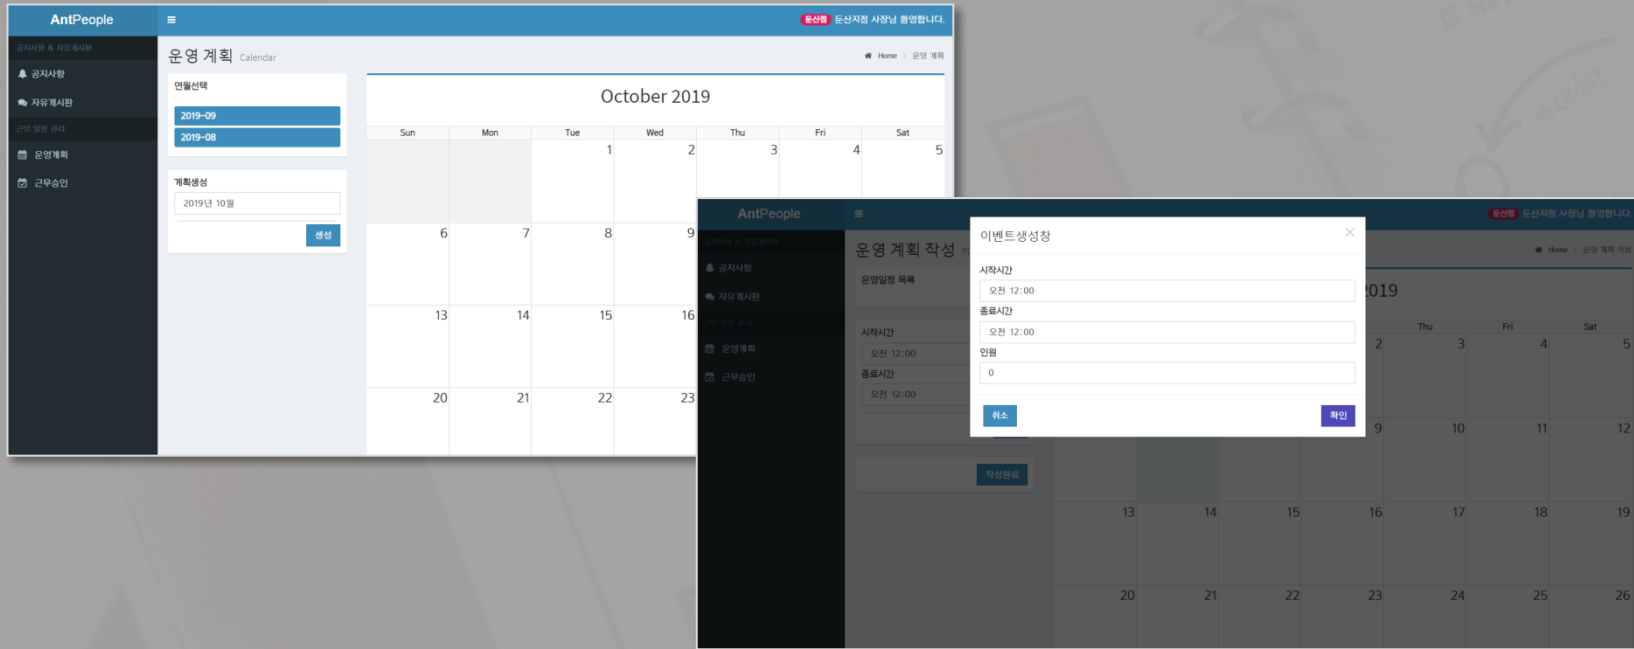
AntPeople
≡
둔산점 둔산지점 사장님 환영합니다.
공지사항 & 자유게시판
공지사항
자유게시판
근무 일정 관리
운영계획
근무승인

운영 계획 Calendar
Home > 운영 계획

연월선택
2019-09
2019-08

계획생성
2019년 10월
생성

October 2019

| Sun | Mon | Tue | Wed | Thu | Fri | Sat |
|---|---|---|---|---|---|---|
| | | 1 | 2 | 3 | 4 | 5 |
| 6 | 7 | 8 | 9 | | | |
| 13 | 14 | 15 | 16 | | | |
| 20 | 21 | 22 | 23 | | | |

AntPeople
≡
둔산점 둔산지점 사장님 환영합니다.
공지사항 & 자유게시판
공지사항
자유게시판
근무 일정 관리
운영계획
근무승인

운영 계획 작성
Home > 운영 계획 작성
운영일정 목록
시작시간
오전 12:00
종료시간
오전 12:00
작성완료

이벤트생성창
×
시작시간
오전 12:00
종료시간
오전 12:00
인원
0
취소
확인

2019

| | | | Thu | Fri | Sat |
|---|---|---|---|---|---|
| | | 2 | 3 | 4 | 5 |
| | | 9 | 10 | 11 | 12 |
| 13 | 14 | 15 | 16 | 17 | 18 | 19 |
| 20 | 21 | 22 | 23 | 24 | 25 | 26 |